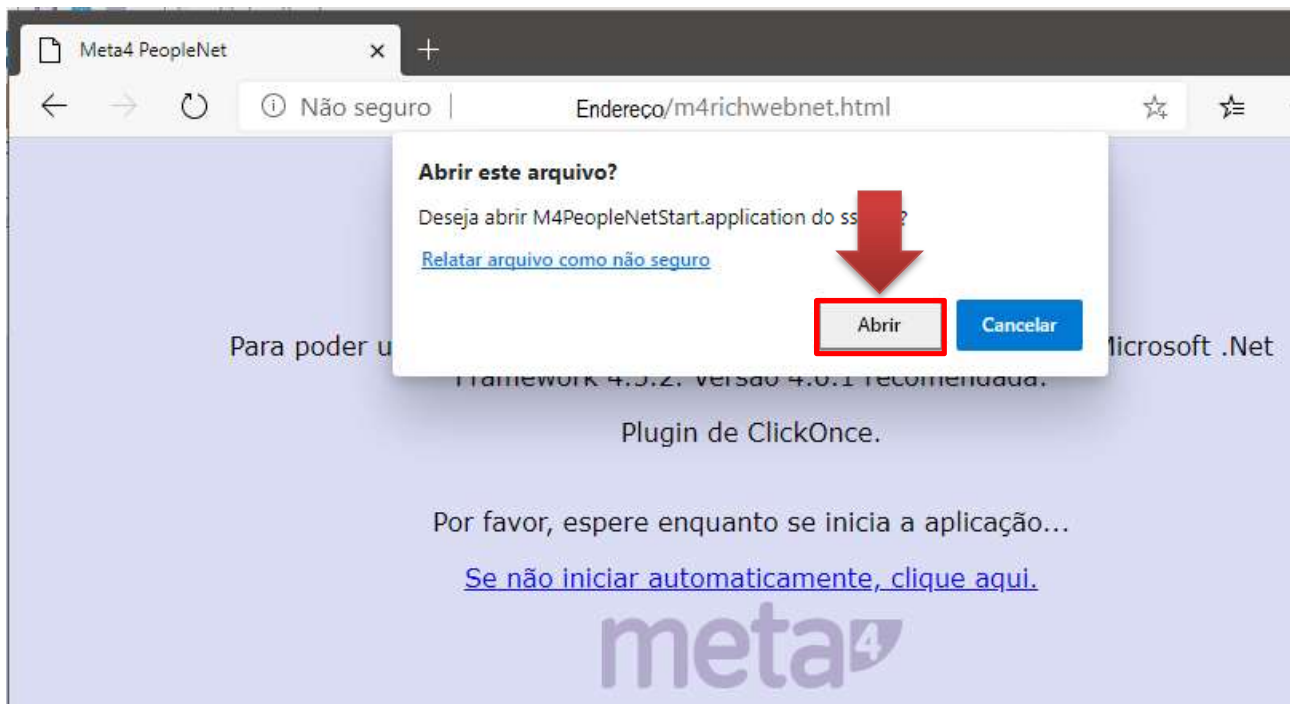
Meta4 PeopleNet

Não seguro | Endereço/m4richwebnet.html

Abrir este arquivo?

Deseja abrir M4PeopleNetStart.application do ss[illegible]?

Relatar arquivo como não seguro

Abrir

Cancelar

Para poder u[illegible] Microsoft .Net Framework 4.5.2. Versão 4.6.1 recomendada.

Plugin de ClickOnce.

Por favor, espere enquanto se inicia a aplicação...

Se não iniciar automaticamente, clique aqui.

meta4